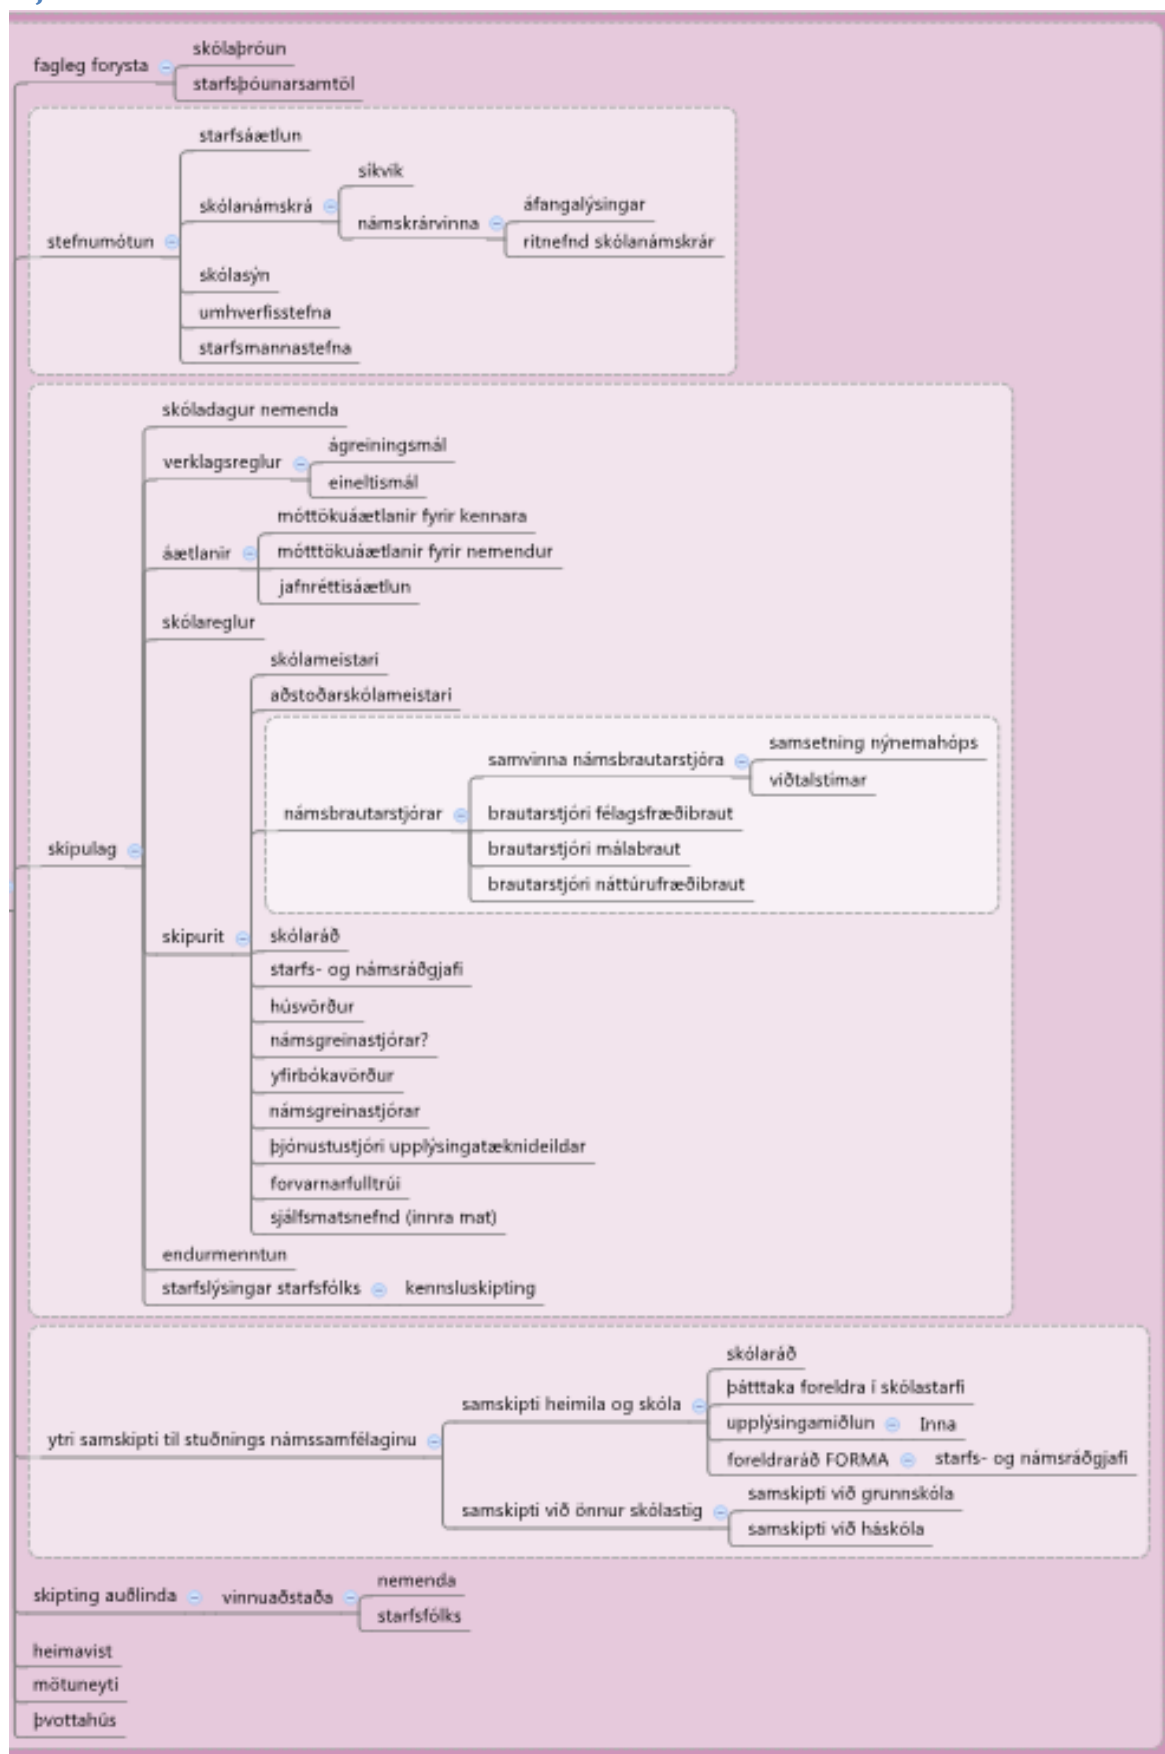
fagleg forysta
skólaþróun
starfsþóunarsamtöl

stefnumótun
starfsáætlun
skólanámskrá
síkvik
námskrárvinna
áfangalýsingar
ritnefnd skólanámskrár
skólasýn
umhverfisstefna
starfsmannastefna

skipulag
skóladagur nemenda
verklagsreglur
ágreiningsmál
eineltismál
áætlanir
móttökuáætlanir fyrir kennara
mótttökuáætlanir fyrir nemendur
jafnréttisáætlun
skólareglur
skipurit
skólameistari
aðstoðarskólameistari
námsbrautarstjórar
samvinna námsbrautarstjóra
samsetning nýnemahóps
viðtalstímar
brautarstjóri félagsfræðibraut
brautarstjóri málabraut
brautarstjóri náttúrufræðibraut
skólaráð
starfs- og námsráðgjafi
húsvörður
námsgreinastjórar?
yfirbókavörður
námsgreinastjórar
þjónustustjóri upplýsingatæknideildar
forvarnarfulltrúi
sjálfsmatsnefnd (innra mat)
endurmenntun
starfslýsingar starfsfólks
kennsluskipting

ytri samskipti til stuðnings námssamfélaginu
samskipti heimila og skóla
skólaráð
þátttaka foreldra í skólastarfi
upplýsingamiðlun
Inna
foreldraráð FORMA
starfs- og námsráðgjafi
samskipti við önnur skólastig
samskipti við grunnskóla
samskipti við háskóla

skipting auðlinda
vinnuaðstaða
nemenda
starfsfólks

heimavist
mötuneyti
þvottahús